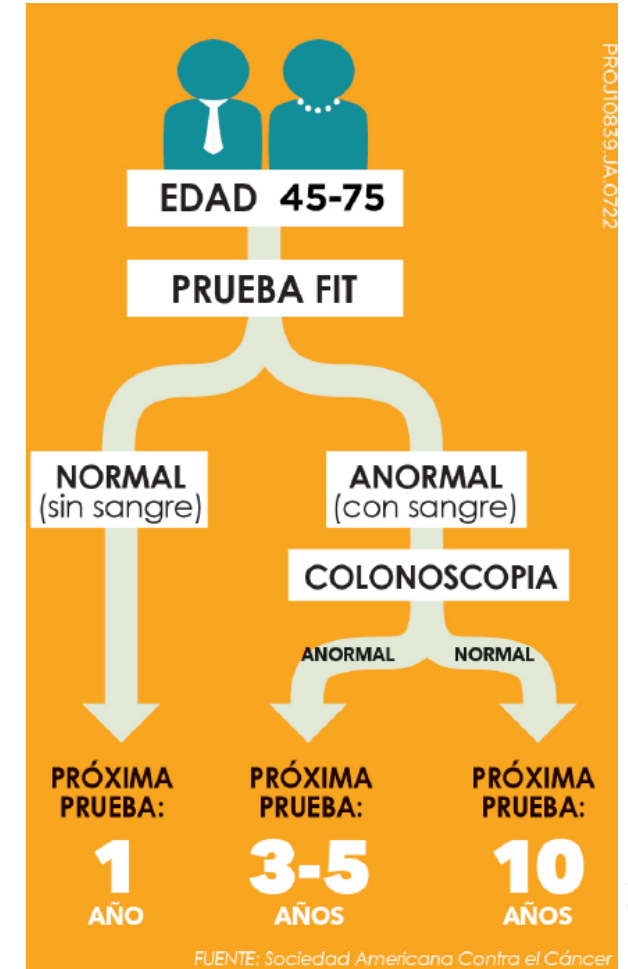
PROJ10839.JA.0722

EDAD 45-75

PRUEBA FIT

NORMAL
(sin sangre)

ANORMAL
(con sangre)

COLONOSCOPIA

ANORMAL

NORMAL

PRÓXIMA PRUEBA:
1
AÑO

PRÓXIMA PRUEBA:
3-5
AÑOS

PRÓXIMA PRUEBA:
10
AÑOS

FUENTE: Sociedad Americana Contra el Cáncer